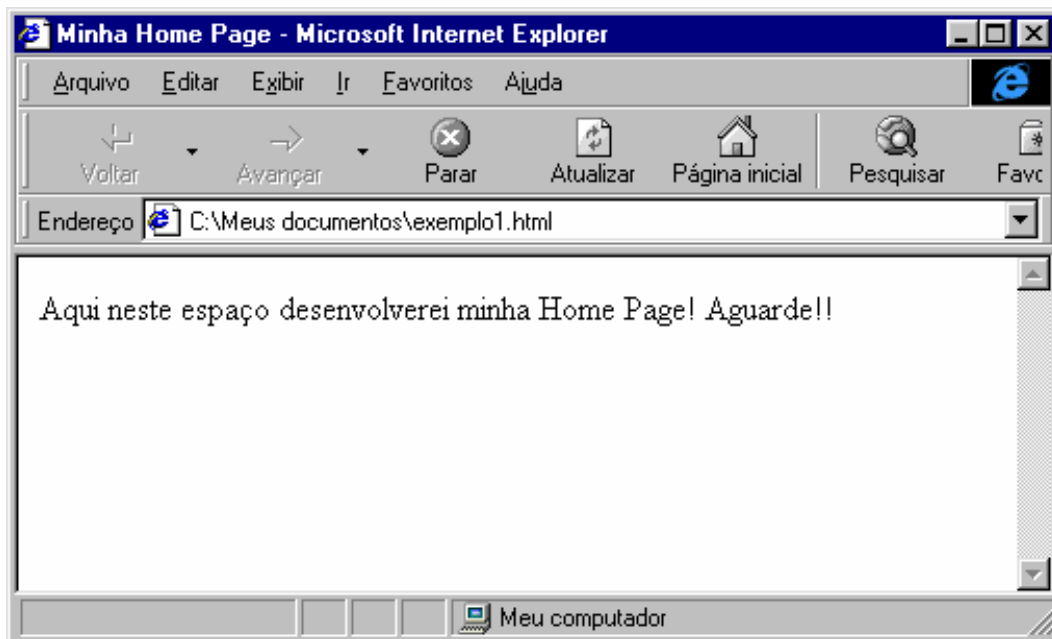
Minha Home Page - Microsoft Internet Explorer

Arquivo Editar Exibir Ir Favoritos Ajuda

Voltar Avançar Parar Atualizar Página inicial Pesquisar Favc

Endereço C:\Meus documentos\exemplo1.html

Aqui neste espaço desenvolverei minha Home Page! Aguarde!!

Meu computador